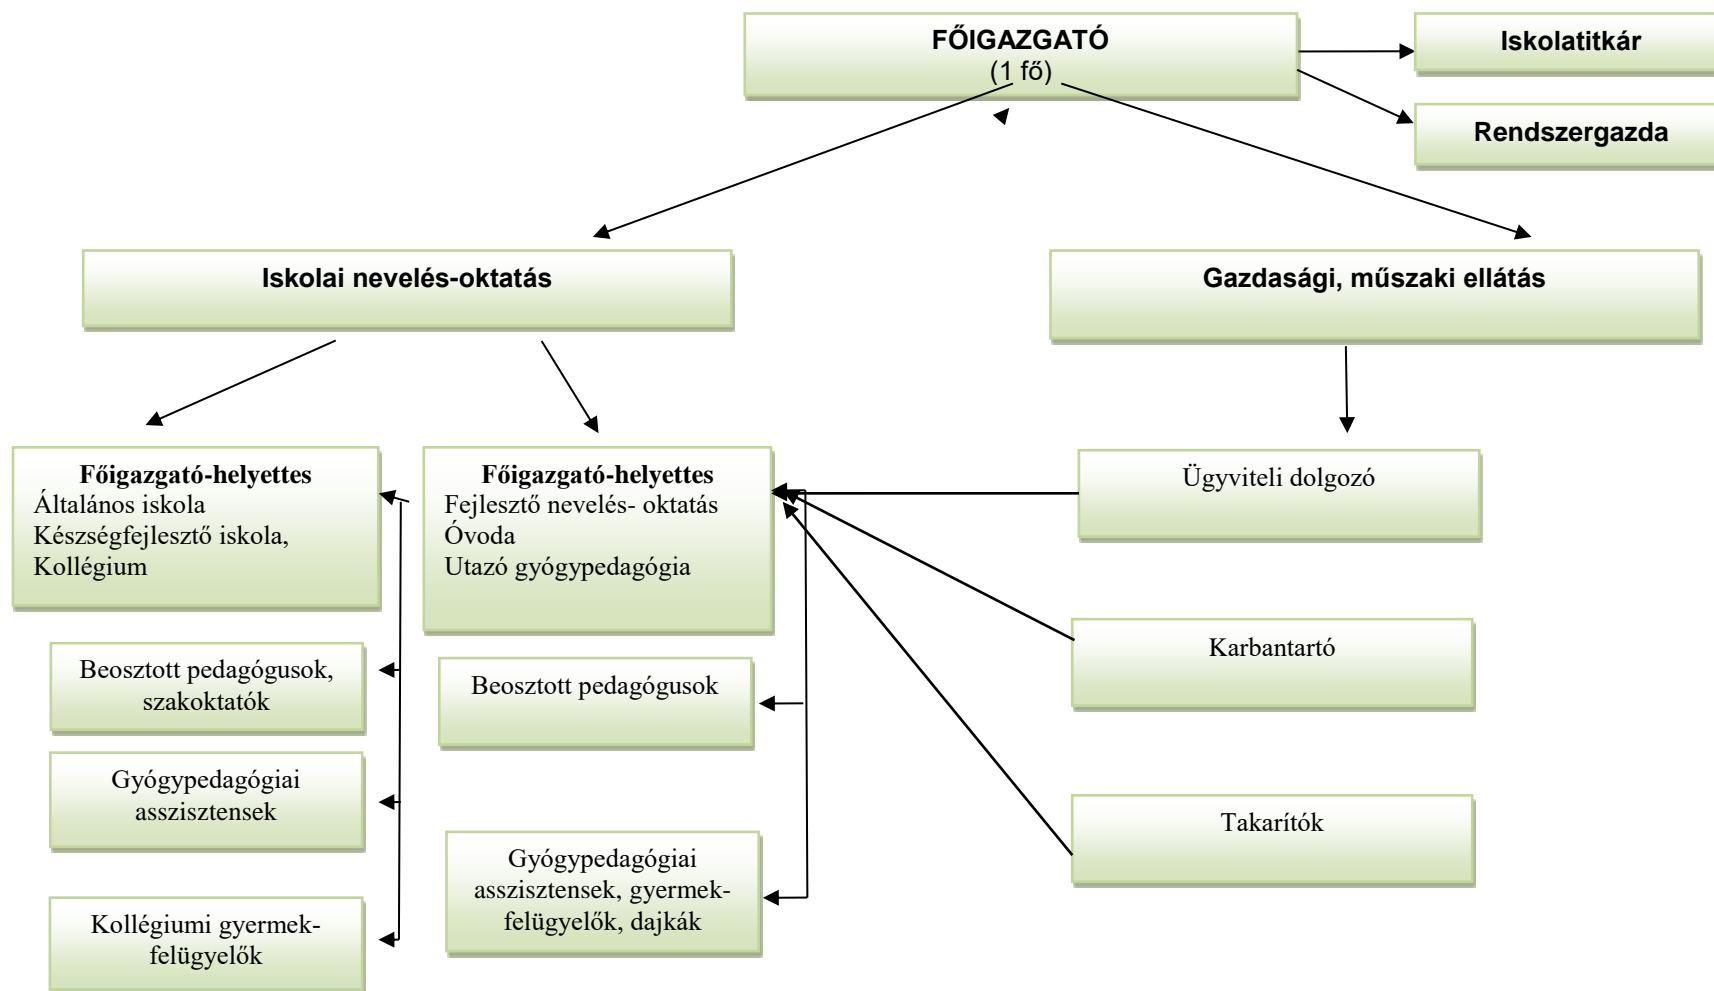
FŐIGAZGATÓ
(1 fő)

Iskolatitkár

Rendszergazda

Iskolai nevelés-oktatás

Gazdasági, műszaki ellátás

Főigazgató-helyettes
Általános iskola
Készségfejlesztő iskola,
Kollégium

Főigazgató-helyettes
Fejlesztő nevelés- oktatás
Óvoda
Utazó gyógypedagógia

Ügyviteli dolgozó

Beosztott pedagógusok, szakoktatók

Beosztott pedagógusok

Karbantartó

Gyógypedagógiai asszisztensek

Takarítók

Gyógypedagógiai asszisztensek, gyermekfelügyelők, dajkák

Kollégiumi gyermekfelügyelők